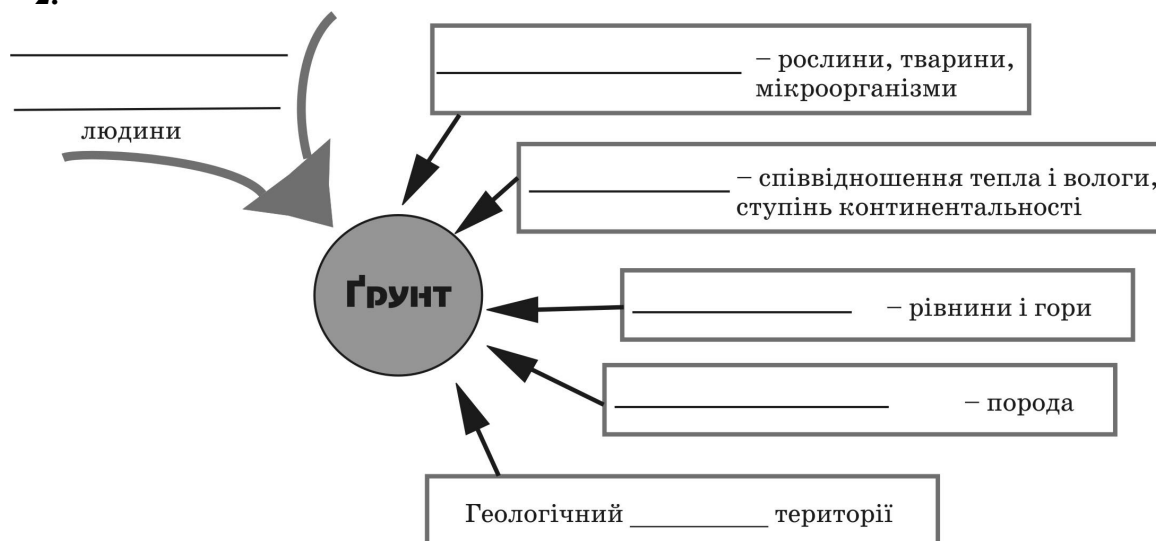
2.

________________
________________
людини

________________ – рослини, тварини, мікроорганізми

____________ – співвідношення тепла і вологи, ступінь континентальності

Ґрунт

____________ – рівнини і гори

________________ – порода

Геологічний _________ території